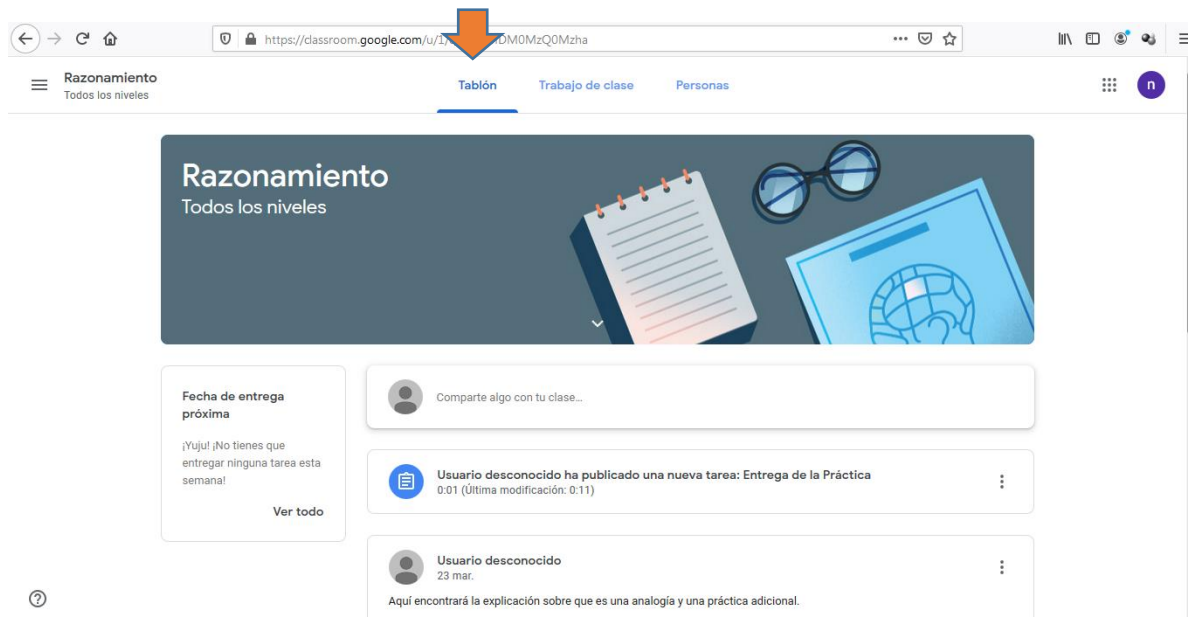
https://classroom.google.com/u/1/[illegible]DM0MzQ0Mzha

Razonamiento
Todos los niveles

Tablón Trabajo de clase Personas

n

Razonamiento
Todos los niveles

Fecha de entrega próxima

¡Yuju! ¡No tienes que entregar ninguna tarea esta semana!

Ver todo

Comparte algo con tu clase...

Usuario desconocido ha publicado una nueva tarea: Entrega de la Práctica
0:01 (Última modificación: 0:11)

Usuario desconocido
23 mar.

Aquí encontrará la explicación sobre que es una analogía y una práctica adicional.